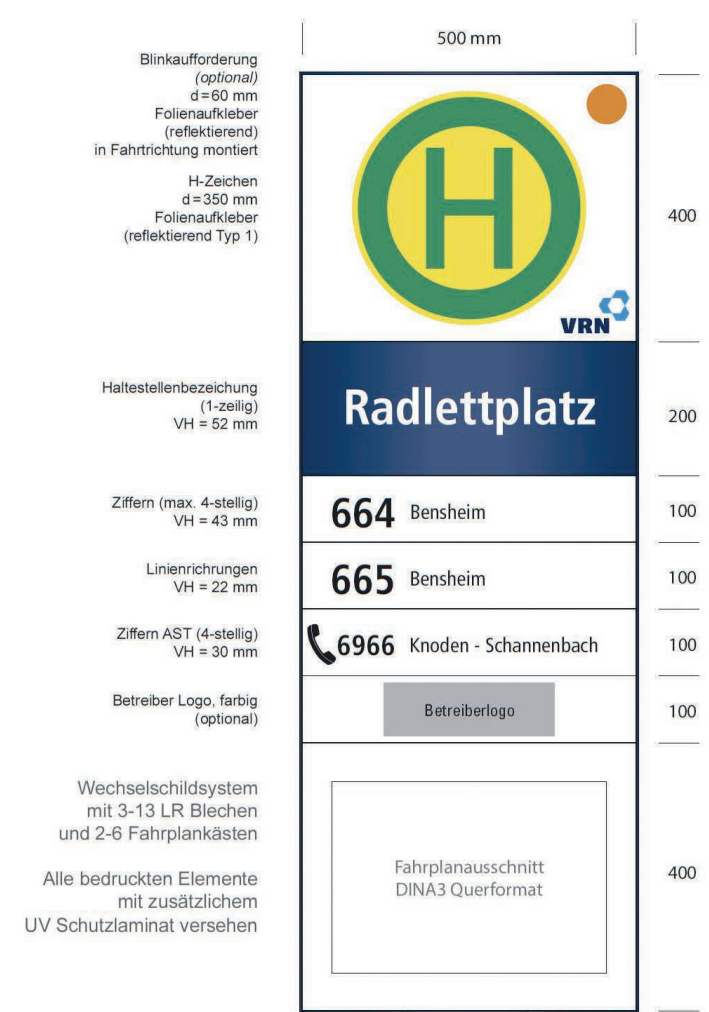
500 mm

Blinkaufforderung
(optional)
d = 60 mm
Folienaufkleber
(reflektierend)
in Fahrtrichtung montiert

H-Zeichen
d = 350 mm
Folienaufkleber
(reflektierend Typ 1)

H

VRN

400

Haltestellenbezeichung
(1-zeilig)
VH = 52 mm

Radlettplatz

200

Ziffern (max. 4-stellig)
VH = 43 mm

664 Bensheim

100

Linienrichrungen
VH = 22 mm

665 Bensheim

100

Ziffern AST (4-stellig)
VH = 30 mm

6966 Knoden - Schannenbach

100

Betreiber Logo, farbig
(optional)

Betreiberlogo

100

Wechselschildsystem
mit 3-13 LR Blechen
und 2-6 Fahrplankästen

Alle bedruckten Elemente
mit zusätzlichem
UV Schutzlaminat versehen

Fahrplanausschnitt
DINA3 Querformat

400